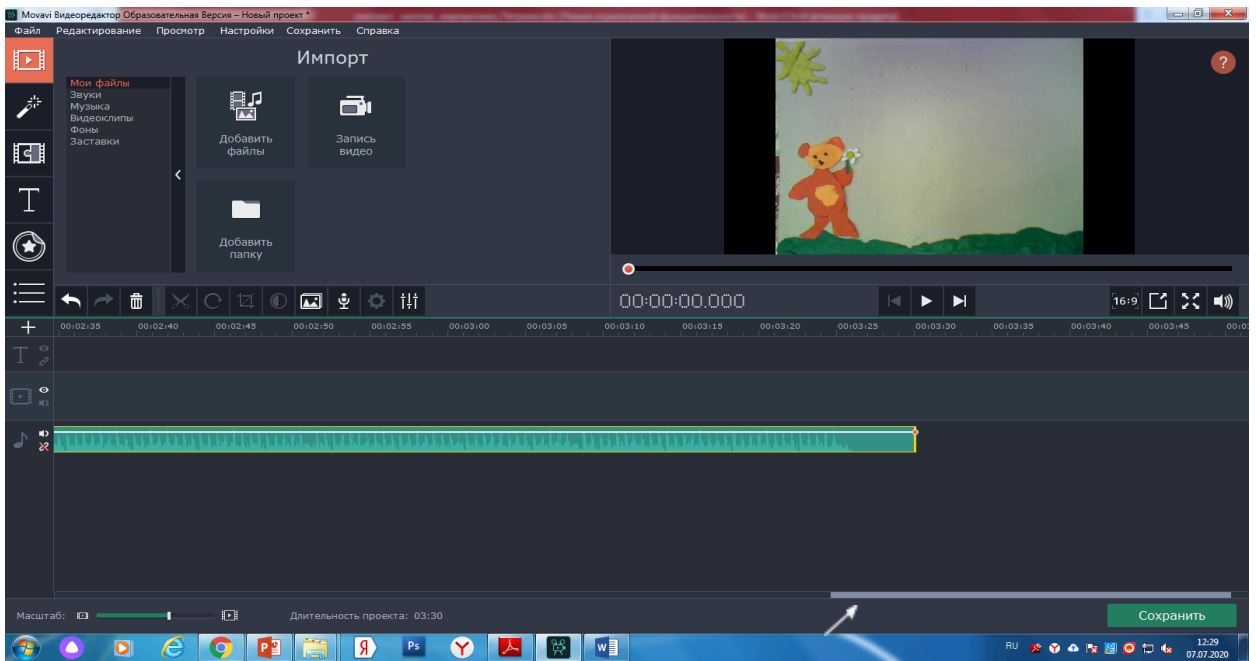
Movavi Видеоредактор Образовательная Версия – Новый проект *

Файл Редактирование Просмотр Настройки Сохранить Справка

Импорт

Мои файлы
Звуки
Музыка
Видеоклипы
Фоны
Заставки

Добавить файлы

Запись видео

Добавить папку

?

00:00:00.000

16:9

00:02:35 00:02:40 00:02:45 00:02:50 00:02:55 00:03:00 00:03:05 00:03:10 00:03:15 00:03:20 00:03:25 00:03:30 00:03:35 00:03:40 00:03:45 00:03

Масштаб:

Длительность проекта: 03:30

Сохранить

RU

12:29
07.07.2020